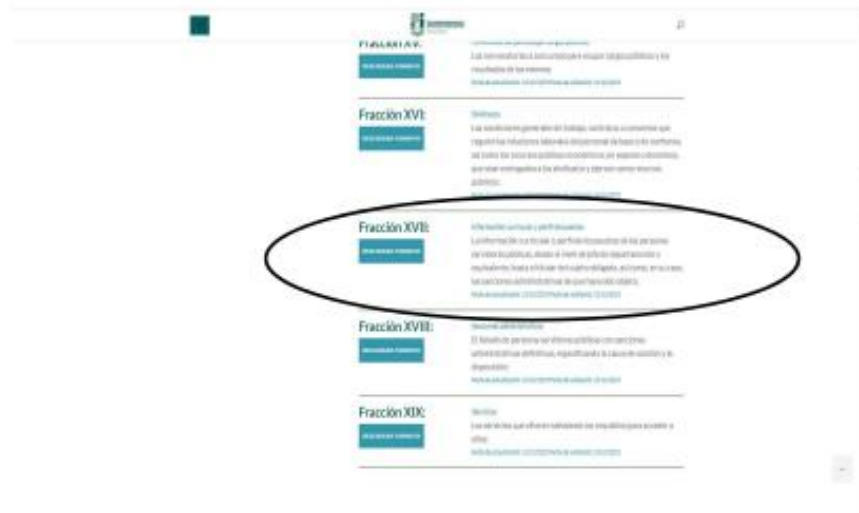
Fracción XV:

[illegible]

Las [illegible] y los resultados de los mismos

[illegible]

Fracción XVI:

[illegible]

Sindicatos

Las condiciones generales de trabajo, contratos o convenios que regulen las relaciones laborales del personal de base o de confianza, así como los recursos públicos económicos, en especie o donativos, que sean entregados a los sindicatos y ejerzan como recursos públicos.

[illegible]

Fracción XVII:

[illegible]

Información curricular y sanciones

La información curricular y perfil de los puestos de las personas servidoras públicas, desde el nivel de jefe de departamento o equivalente, hasta el titular del sujeto obligado, así como, en su caso, las sanciones administrativas de que haya sido objeto.

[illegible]

Fracción XVIII:

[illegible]

Sanciones administrativas

El listado de personas servidoras públicas con sanciones administrativas definitivas, especificando la causa de sanción y la disposición.

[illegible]

Fracción XIX:

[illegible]

Servicios

Los servicios que ofrecen señalando los requisitos para acceder a ellos.

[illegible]